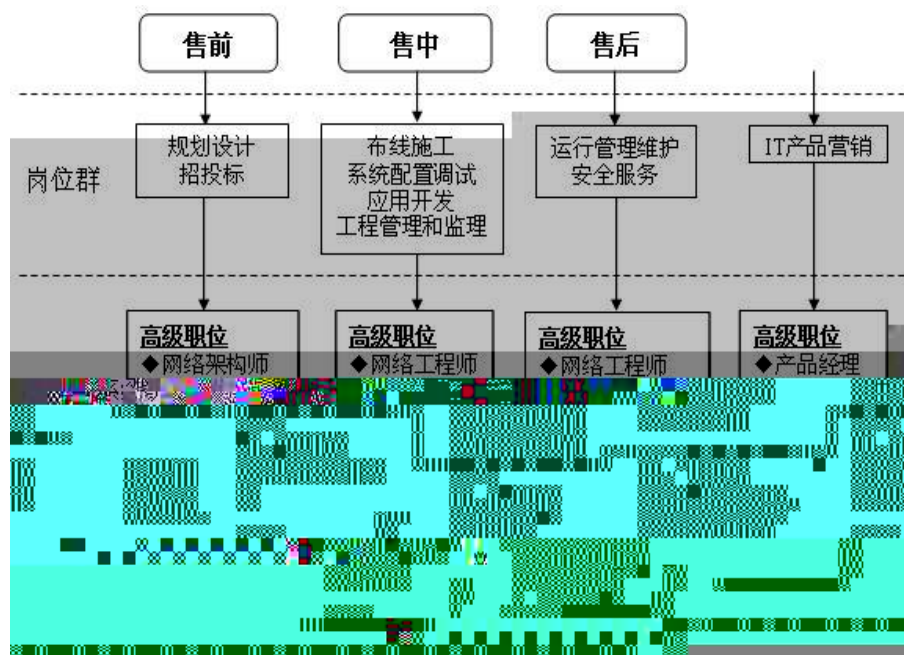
售前

售中

售后

岗位群

规划设计
招投标

布线施工
系统配置调试
应用开发
工程管理和监理

运行管理维护
安全服务

IT产品营销

高级职位
◆网络架构师

高级职位
◆网络工程师

高级职位
◆网络工程师

高级职位
◆产品经理

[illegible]